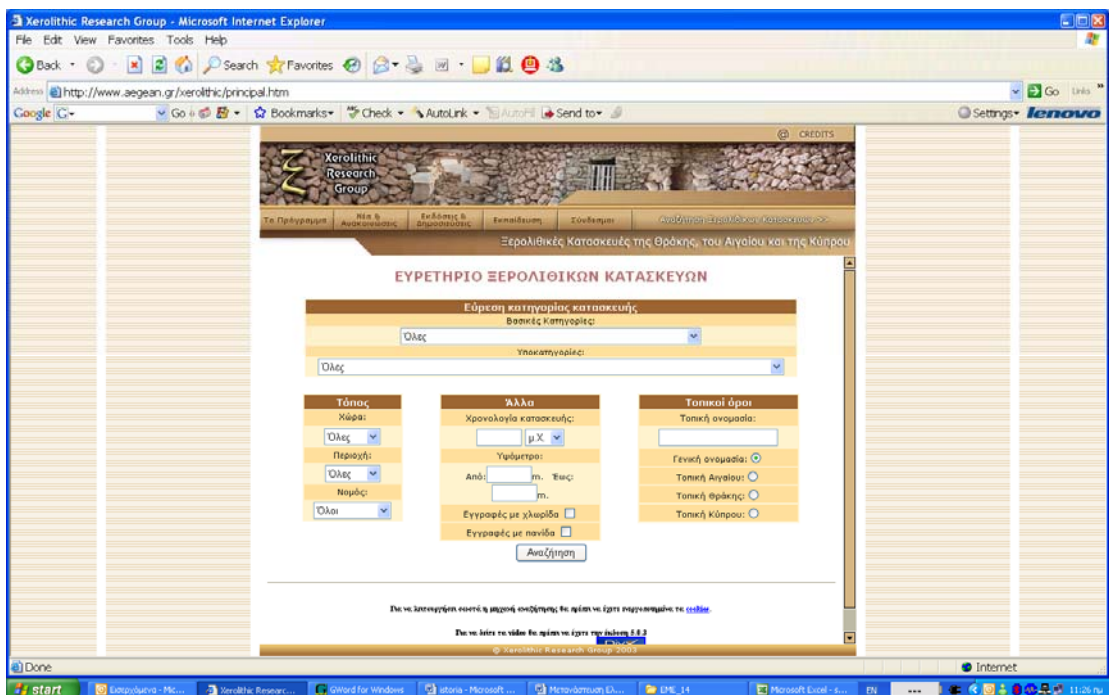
Xerolithic Research Group - Microsoft Internet Explorer

File Edit View Favorites Tools Help

Back Search Favorites

Address http://www.aegean.gr/xerolithic/principal.htm

Go Links

Google G- Go Bookmarks Check AutoLink AutoFill Send to

Settings lenovo

CREDITS

Xerolithic Research Group

Τα Πρόγραμμα | Νέα & Ανακοινώσεις | Εκδόσεις & Δημοσιεύσεις | Εκπαίδευση | Σύνδεσμοι | Αναζήτηση Ξερολιθικών Κατασκευών >>

Ξερολιθικές Κατασκευές της Θράκης, του Αιγαίου και της Κύπρου

ΕΥΡΕΤΗΡΙΟ ΞΕΡΟΛΙΘΙΚΩΝ ΚΑΤΑΣΚΕΥΩΝ

Εύρεση κατηγορίας κατασκευής

Βασικές Κατηγορίες:

Όλες

Υποκατηγορίες:

Όλες

Τόπος

Χώρα:

Όλες

Περιοχή:

Όλες

Νομός:

Όλοι

Άλλα

Χρονολογία κατασκευής:

μ.Χ.

Υψόμετρο:

Από: m. Έως: m.

Εγγραφές με χλωρίδα

Εγγραφές με πανίδα

Αναζήτηση

Τοπικοί όροι

Τοπική ονομασία:

Γενική ονομασία:

Τοπική Αιγαίου:

Τοπική Θράκης:

Τοπική Κύπρου:

Για να λειτουργήσει σωστά η μηχανή αναζήτησης θα πρέπει να έχετε ενεργοποιημένα τα cookies.

Για να δείτε τα video θα πρέπει να έχετε την έκδοση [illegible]

© Xerolithic Research Group 2003

Done

Internet

start | Εισερχόμενα - Mic... | Xerolithic Researc... | GWord for Windows | istoria - Microsoft ... | Μεταπτυχιακό ΕΛ... | EME_14 | Microsoft Excel - s... | EN | 11:26 πμ